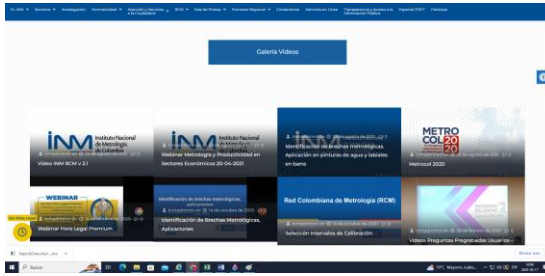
El INM ▾ Servicios ▾ Investigación Normatividad ▾ Atención y Servicios a la Ciudadanía ▾ RCM ▾ Sala de Prensa ▾ Femenino Regional ▾ Contáctenos Servicios en Línea Transparencia y Acceso a la Información Pública Especial POST Temas

Galería Videos

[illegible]

INM Instituto Nacional de Metrología de Colombia

Video INM RCM v 2.1

INM Instituto Nacional de Metrología de Colombia

Webinar Metrología y Productividad en Sectores Económicos 20-04-2021

Identificación de brechas metrológicas. Aplicación en pinturas de agua y tableros en barra

METRO COL 2020

Metrocol 2020

WEBINAR

Webinar Hora Legal Premium

Identificación de brechas metrológicas. Aplicaciones

Identificación de Brechas Metrológicas, Aplicaciones

Red Colombiana de Metrología (RCM)

Selección Intervalos de Calibración

Videos Preguntas Pregrabadas Usuarios -

Buscar

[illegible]

Mostrar todo

Mayorm. nubla...

ESP